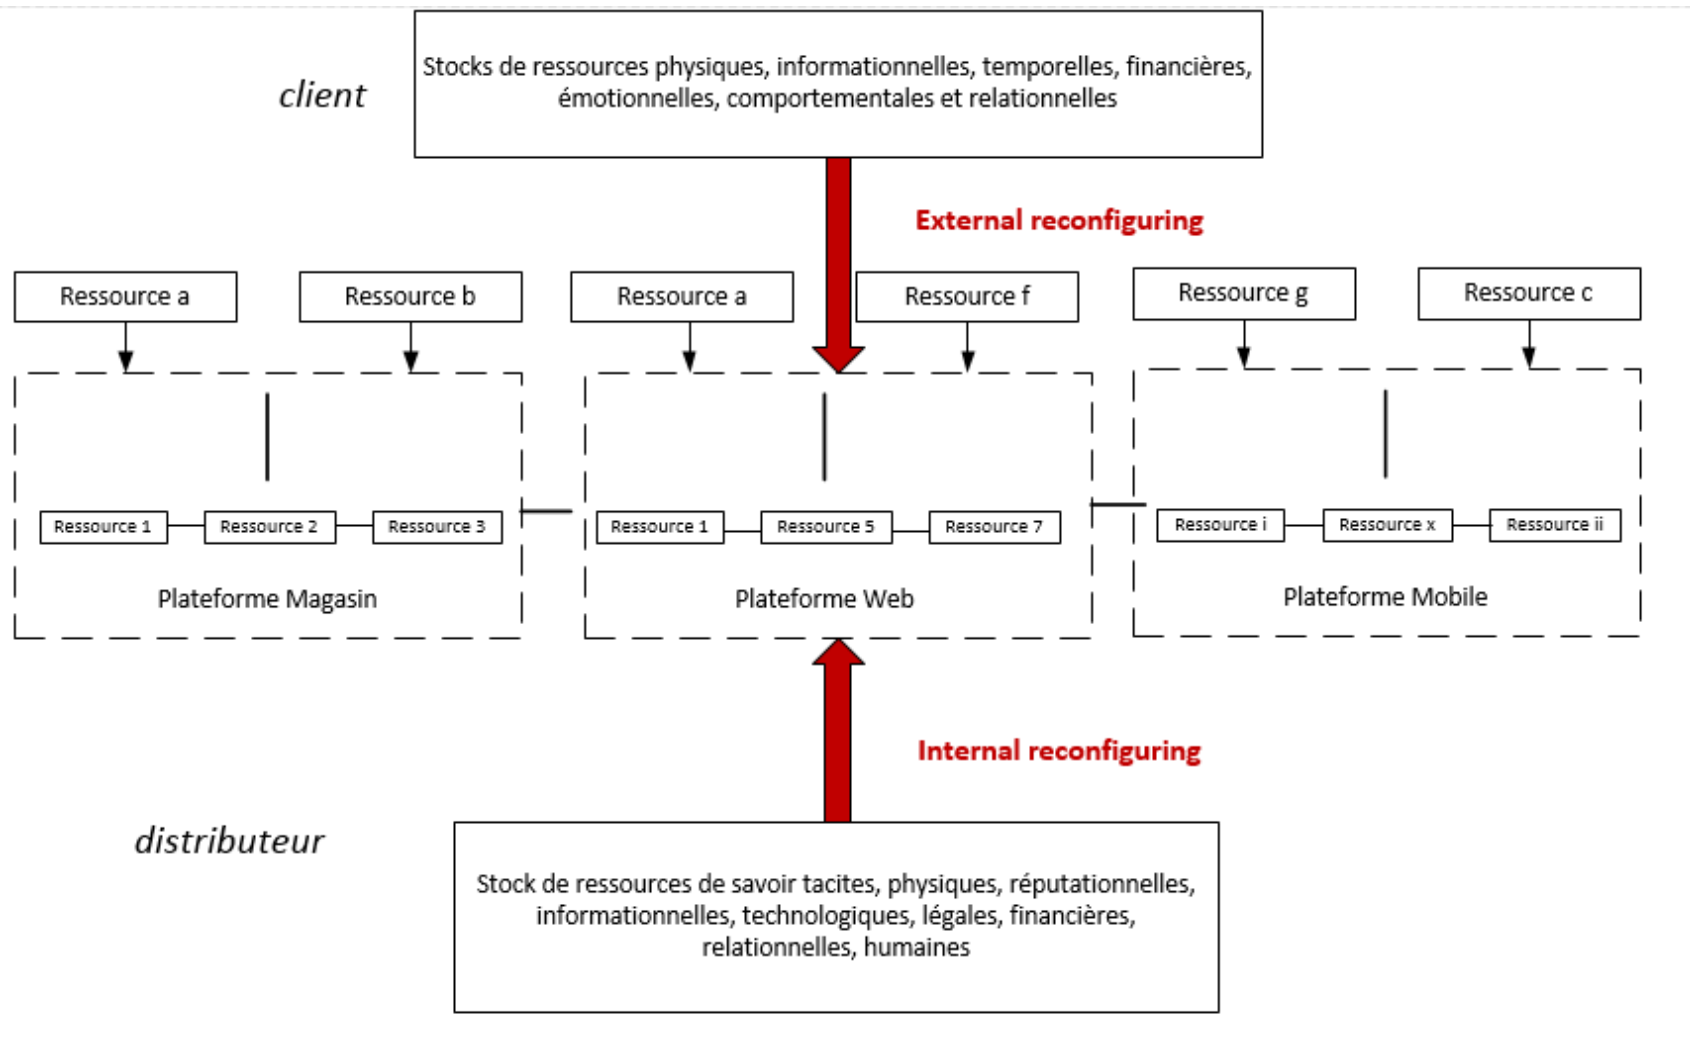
client

Stocks de ressources physiques, informationnelles, temporelles, financières, émotionnelles, comportementales et relationnelles

External reconfiguring

Ressource a

Ressource b

Ressource a

Ressource f

Ressource g

Ressource c

Ressource 1

Ressource 2

Ressource 3

Plateforme Magasin

Ressource 1

Ressource 5

Ressource 7

Plateforme Web

Ressource i

Ressource x

Ressource ii

Plateforme Mobile

Internal reconfiguring

distributeur

Stock de ressources de savoir tacites, physiques, réputationnelles, informationnelles, technologiques, légales, financières, relationnelles, humaines